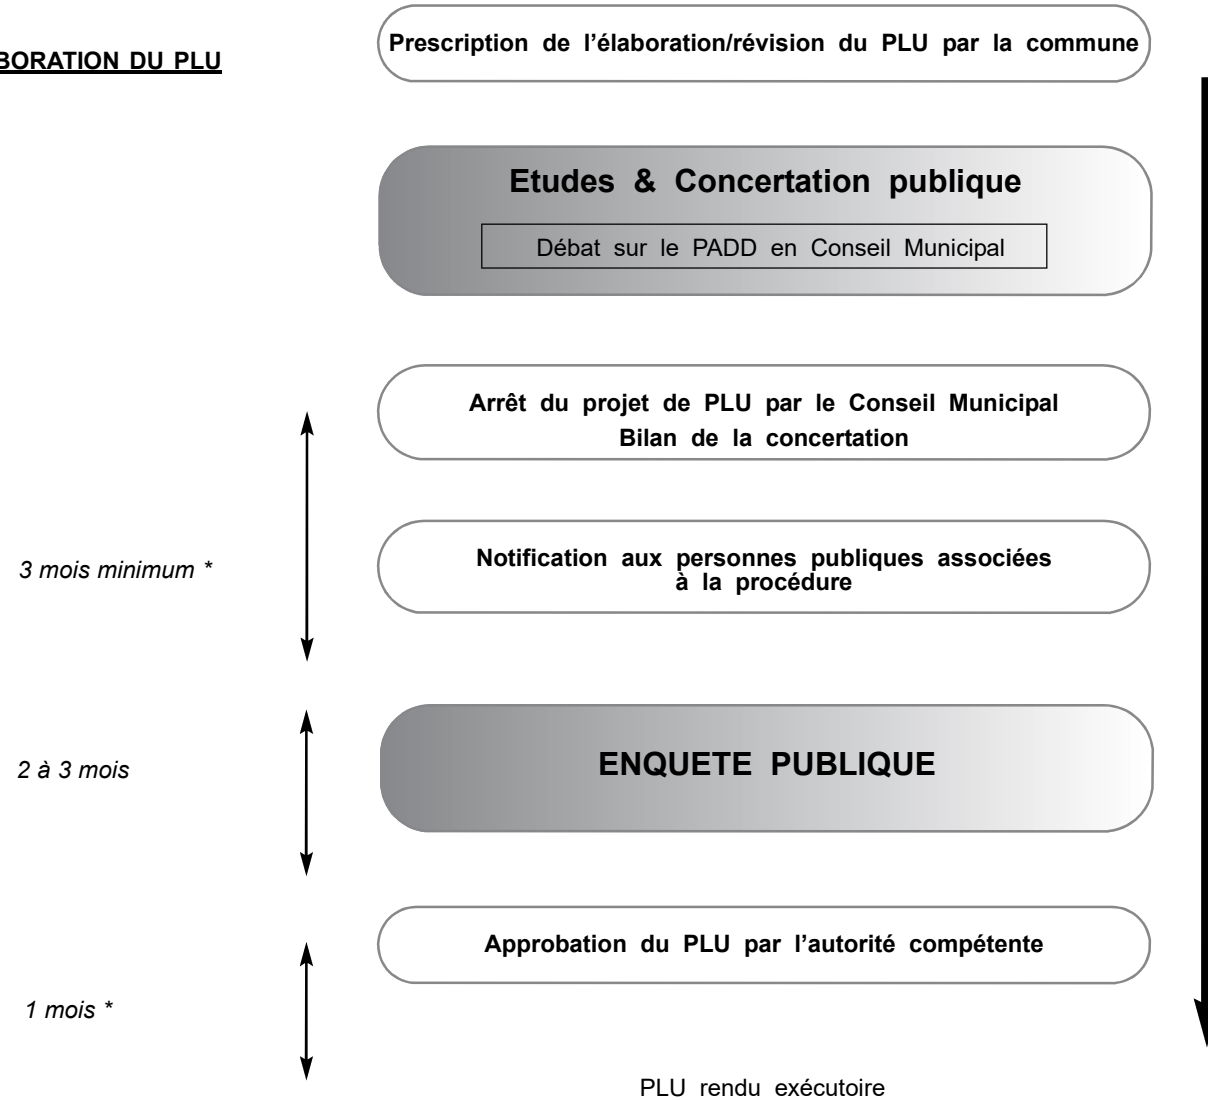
BORATION DU PLU

Prescription de l'élaboration/révision du PLU par la commune

Etudes & Concertation publique

Débat sur le PADD en Conseil Municipal

Arrêt du projet de PLU par le Conseil Municipal
Bilan de la concertation

3 mois minimum *

Notification aux personnes publiques associées à la procédure

2 à 3 mois

ENQUETE PUBLIQUE

Approbation du PLU par l'autorité compétente

1 mois *

PLU rendu exécutoire